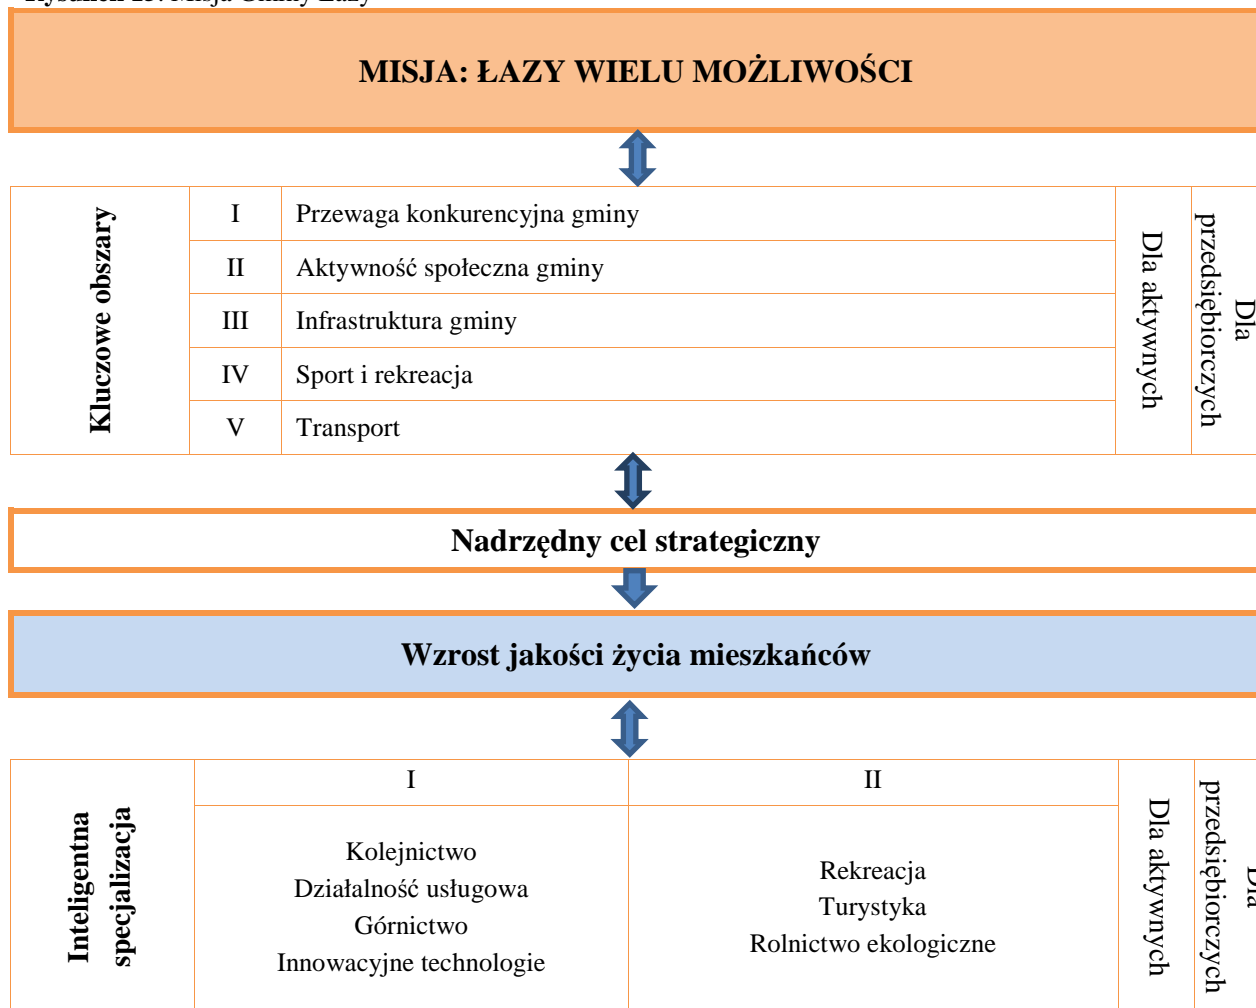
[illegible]

MISJA: ŁAZY WIELU MOŻLIWOŚCI

| Kluczowe obszary | I | Przewaga konkurencyjna gminy | Dla aktywnych | Dla przedsiębiorczych |
|---|---|---|---|---|
| | II | Aktywność społeczna gminy | | |
| | III | Infrastruktura gminy | | |
| | IV | Sport i rekreacja | | |
| | V | Transport | | |

Nadrzędny cel strategiczny

Wzrost jakości życia mieszkańców

| Inteligentna specjalizacja | I | II | Dla aktywnych | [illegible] przedsiębiorczych |
|---|---|---|---|---|
| | Kolejnictwo<br>Działalność usługowa<br>Górnictwo<br>Innowacyjne technologie | Rekreacja<br>Turystyka<br>Rolnictwo ekologiczne | | |